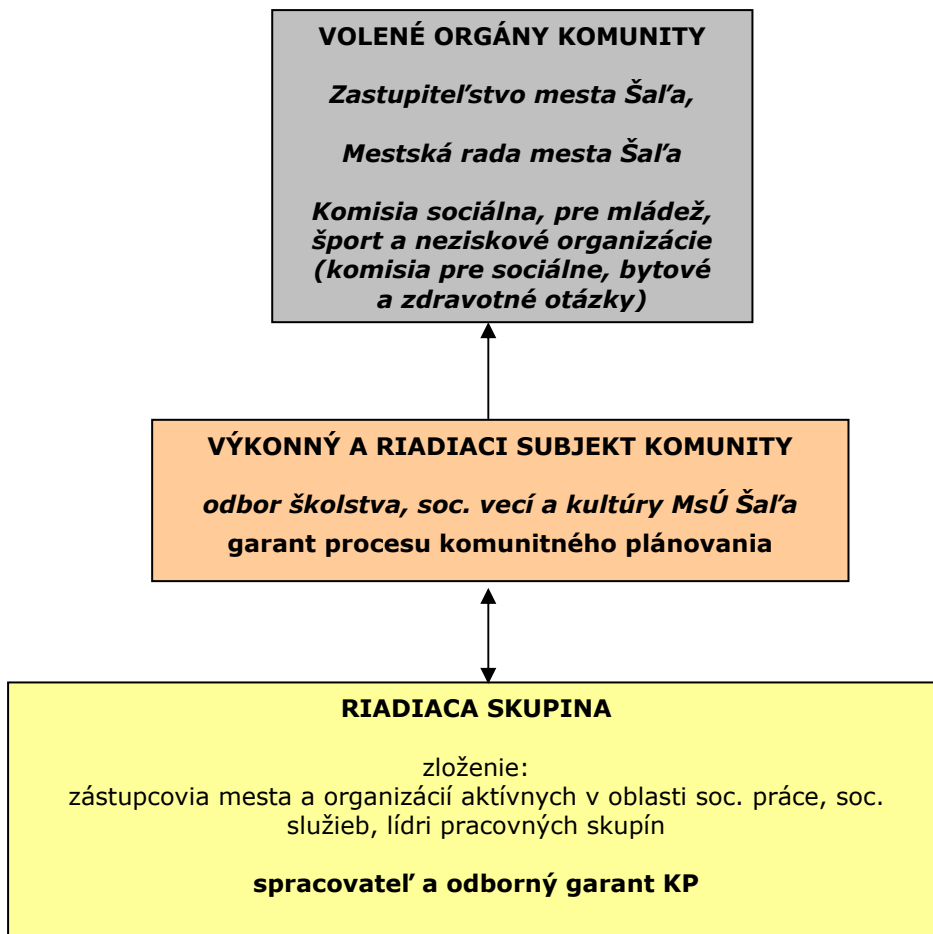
VOLENÉ ORGÁNY KOMUNITY

Zastupiteľstvo mesta Šaľa,

Mestská rada mesta Šaľa

Komisia sociálna, pre mládež, šport a neziskové organizácie (komisia pre sociálne, bytové a zdravotné otázky)

VÝKONNÝ A RIADIACI SUBJEKT KOMUNITY

odbor školstva, soc. vecí a kultúry MsÚ Šaľa
garant procesu komunitného plánovania

RIADIACA SKUPINA

zloženie:
zástupcovia mesta a organizácií aktívnych v oblasti soc. práce, soc. služieb, lídri pracovných skupín

spracovateľ a odborný garant KP